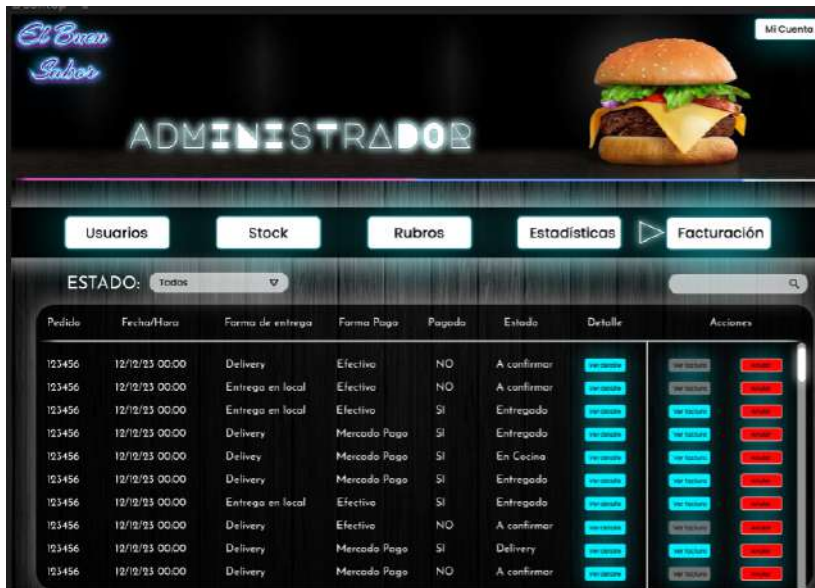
El Buen Sabor

Mi Cuenta

ADMINISTRADOR

Usuarios
Stock
Rubros
Estadísticas
Facturación

ESTADO: Todos

| Pedido | Fecha/Hora | Forma de entrega | Forma Pago | Pagado | Estado | Detalle | Acciones | |
|---|---|---|---|---|---|---|---|---|
| 123456 | 12/12/23 00:00 | Delivery | Efectivo | NO | A confirmar | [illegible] | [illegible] | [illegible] |
| 123456 | 12/12/23 00:00 | Entrega en local | Efectivo | NO | A confirmar | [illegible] | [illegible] | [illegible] |
| 123456 | 12/12/23 00:00 | Entrega en local | Efectivo | SI | Entregado | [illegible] | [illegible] | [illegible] |
| 123456 | 12/12/23 00:00 | Delivery | Mercado Pago | SI | Entregado | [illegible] | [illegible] | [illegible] |
| 123456 | 12/12/23 00:00 | Delivey | Mercado Pago | SI | En Cocina | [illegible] | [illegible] | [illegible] |
| 123456 | 12/12/23 00:00 | Delivery | Mercado Pago | SI | Entregado | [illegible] | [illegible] | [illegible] |
| 123456 | 12/12/23 00:00 | Entrega en local | Efectivo | SI | Entregado | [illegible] | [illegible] | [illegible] |
| 123456 | 12/12/23 00:00 | Delivery | Efectivo | NO | A confirmar | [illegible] | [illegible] | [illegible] |
| 123456 | 12/12/23 00:00 | Delivery | Mercado Pago | SI | Delivery | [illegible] | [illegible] | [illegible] |
| 123456 | 12/12/23 00:00 | Delivery | Mercado Pago | NO | A confirmar | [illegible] | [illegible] | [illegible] |